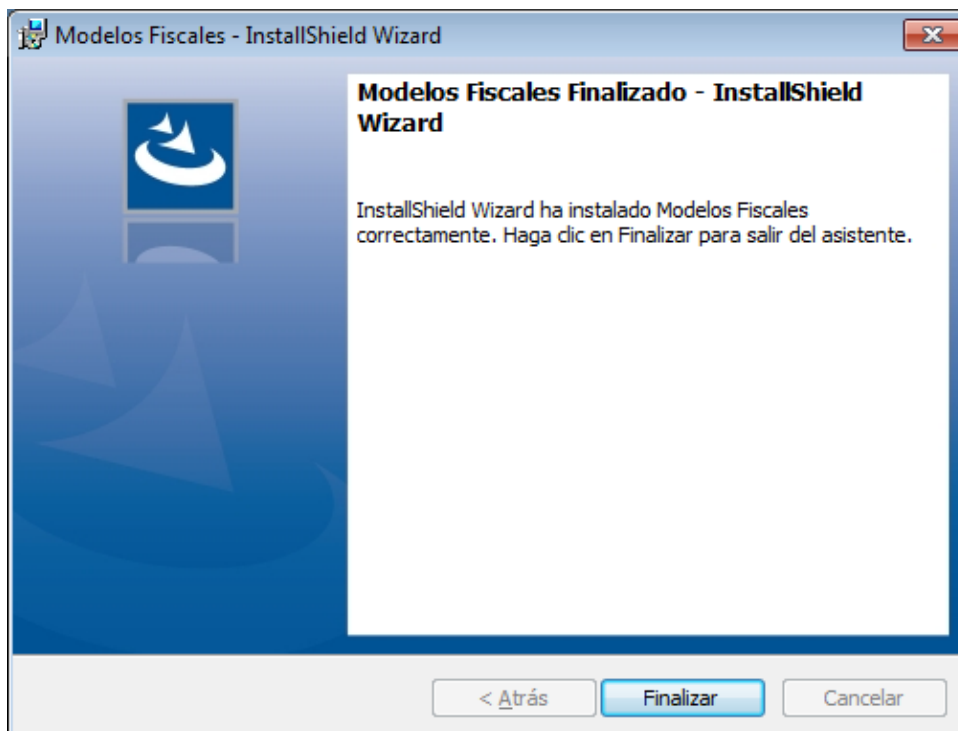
Modelos Fiscales - InstallShield Wizard

Modelos Fiscales Finalizado - InstallShield Wizard

InstallShield Wizard ha instalado Modelos Fiscales correctamente. Haga clic en Finalizar para salir del asistente.

< Atrás

Finalizar

Cancelar